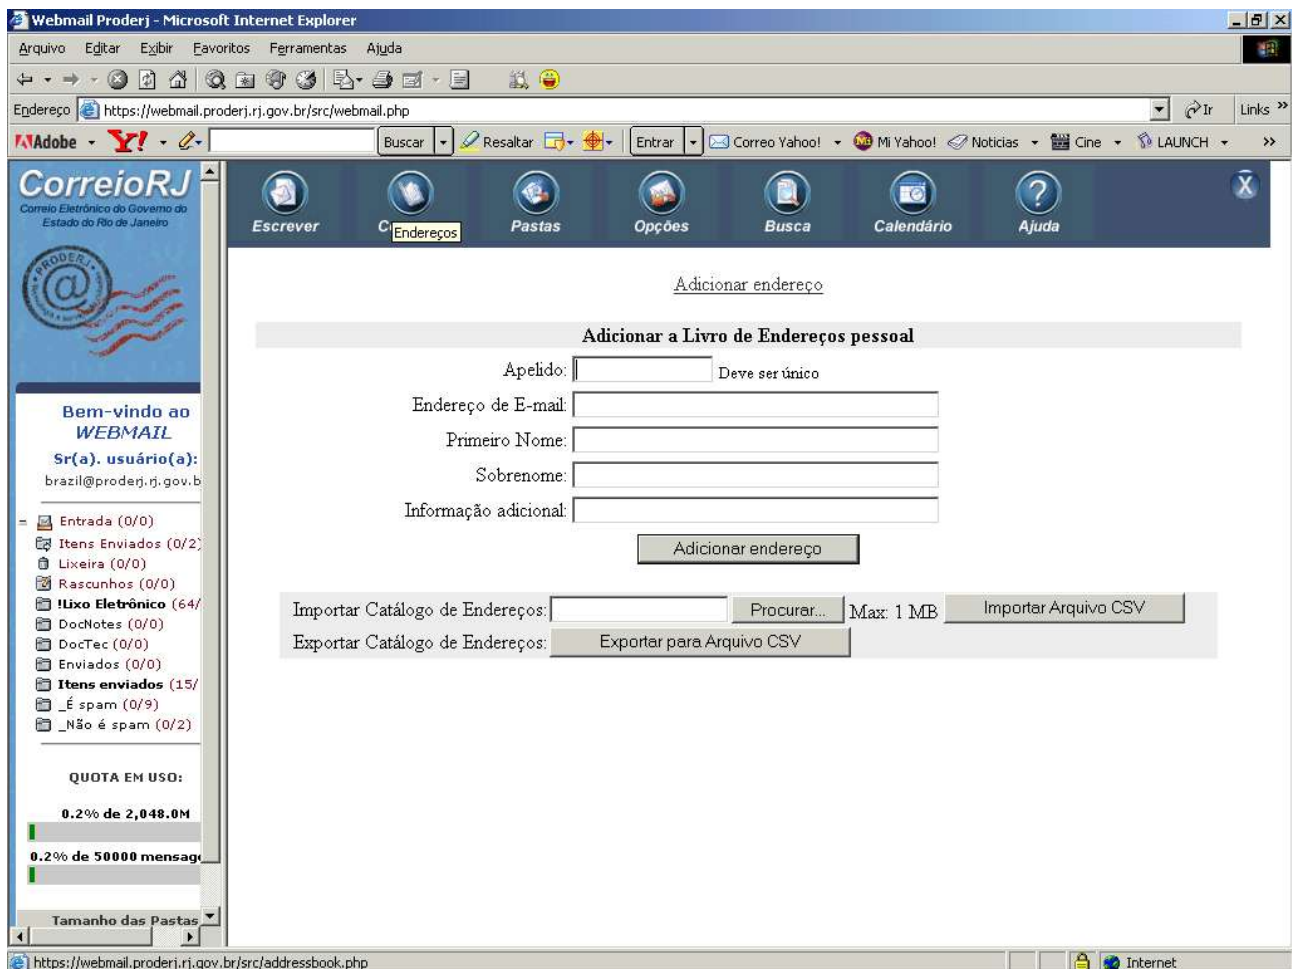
Webmail Proderj - Microsoft Internet Explorer

Arquivo Editar Exibir Favoritos Ferramentas Ajuda

Endereço https://webmail.proderj.rj.gov.br/src/webmail.php Ir Links

Adobe Y! Buscar Resaltar Entrar Correo Yahoo! Mi Yahoo! Noticias Cine LAUNCH

CorreioRJ
Correio Eletrônico do Governo do Estado do Rio de Janeiro

PRODERJ

Bem-vindo ao WEBMAIL
Sr(a). usuário(a):
brazil@proderj.rj.gov.b

Entrada (0/0)
Itens Enviados (0/2)
Lixeira (0/0)
Rascunhos (0/0)
!Lixo Eletrônico (64/
DocNotes (0/0)
DocTec (0/0)
Enviados (0/0)
Itens enviados (15/
_É spam (0/9)
_Não é spam (0/2)

QUOTA EM USO:
0.2% de 2,048.0M
0.2% de 50000 mensag

Tamanho das Pastas

Escrever C Endereços Pastas Opções Busca Calendário Ajuda

Adicionar endereço

Adicionar a Livro de Endereços pessoal

Apelido: Deve ser único
Endereço de E-mail:
Primeiro Nome:
Sobrenome:
Informação adicional:

Adicionar endereço

Importar Catálogo de Endereços: Procurar... Max: 1 MB Importar Arquivo CSV
Exportar Catálogo de Endereços: Exportar para Arquivo CSV

https://webmail.proderj.rj.gov.br/src/addressbook.php Internet